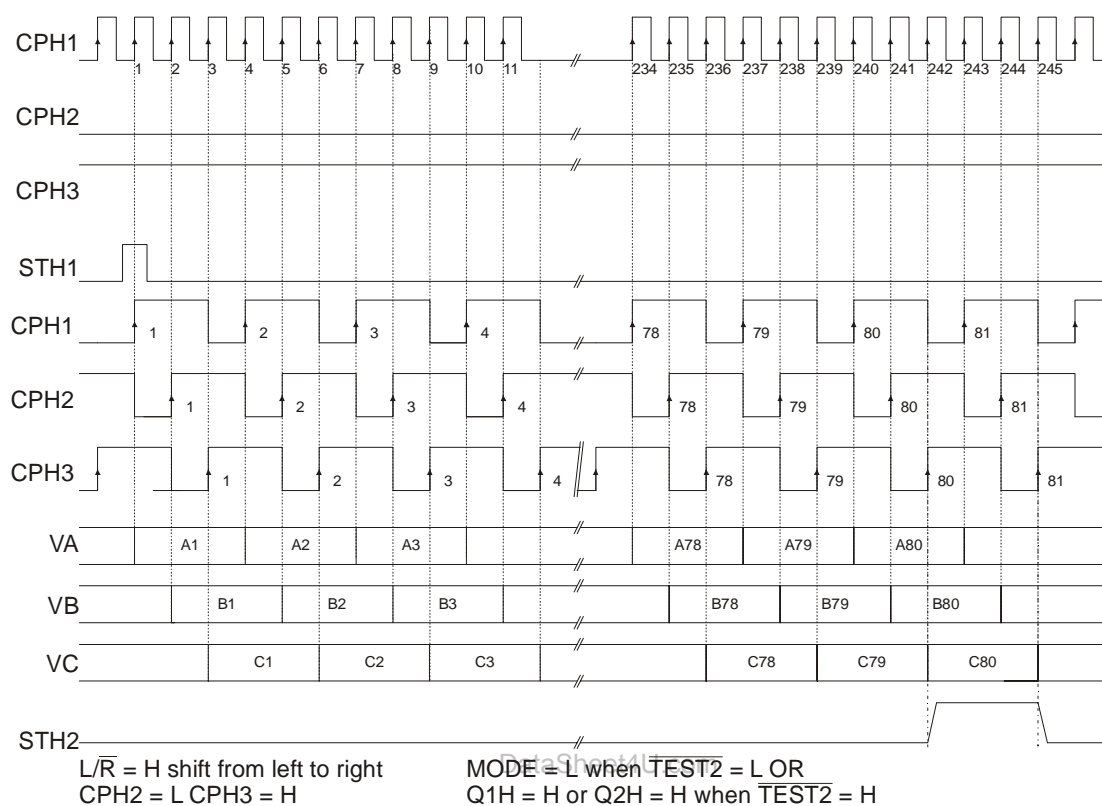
CPH1
1 2 3 4 5 6 7 8 9 10 11
234 235 236 237 238 239 240 241 242 243 244 245
CPH2
CPH3
STH1
CPH1
1 2 3 4 78 79 80 81
CPH2
1 2 3 4 78 79 80 81
CPH3
1 2 3 4 78 79 80 81
VA
A1 A2 A3 A78 A79 A80
VB
B1 B2 B3 B78 B79 B80
VC
C1 C2 C3 C78 C79 C80
STH2

$L/\overline{R}$ = H shift from left to right
CPH2 = L CPH3 = H

MODE = L when $\overline{TEST2}$ = L OR
Q1H = H or Q2H = H when $\overline{TEST2}$ = H

DataSheet4U.com